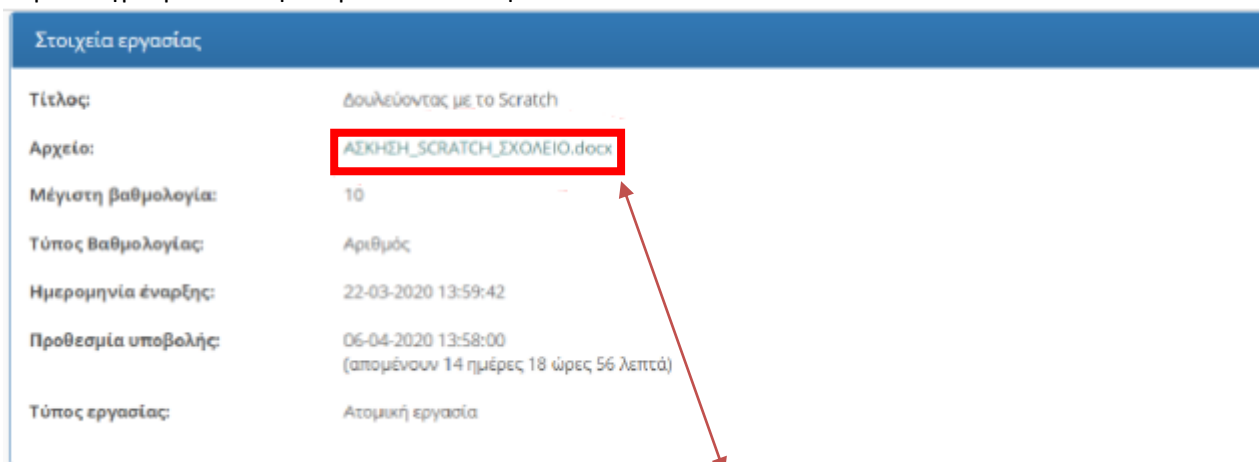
Στοιχεία εργασίας

| | |
|---|---|
| Τίτλος: | Δουλεύοντας με το Scratch |
| Αρχείο: | ΑΣΚΗΣΗ_SCRATCH_ΣΧΟΛΕΙΟ.docx |
| Μέγιστη βαθμολογία: | 10 |
| Τύπος Βαθμολογίας: | Αριθμός |
| Ημερομηνία έναρξης: | 22-03-2020 13:59:42 |
| Προθεσμία υποβολής: | 06-04-2020 13:58:00 (απομένουν 14 ημέρες 18 ώρες 56 λεπτά) |
| Τύπος εργασίας: | Ατομική εργασία |